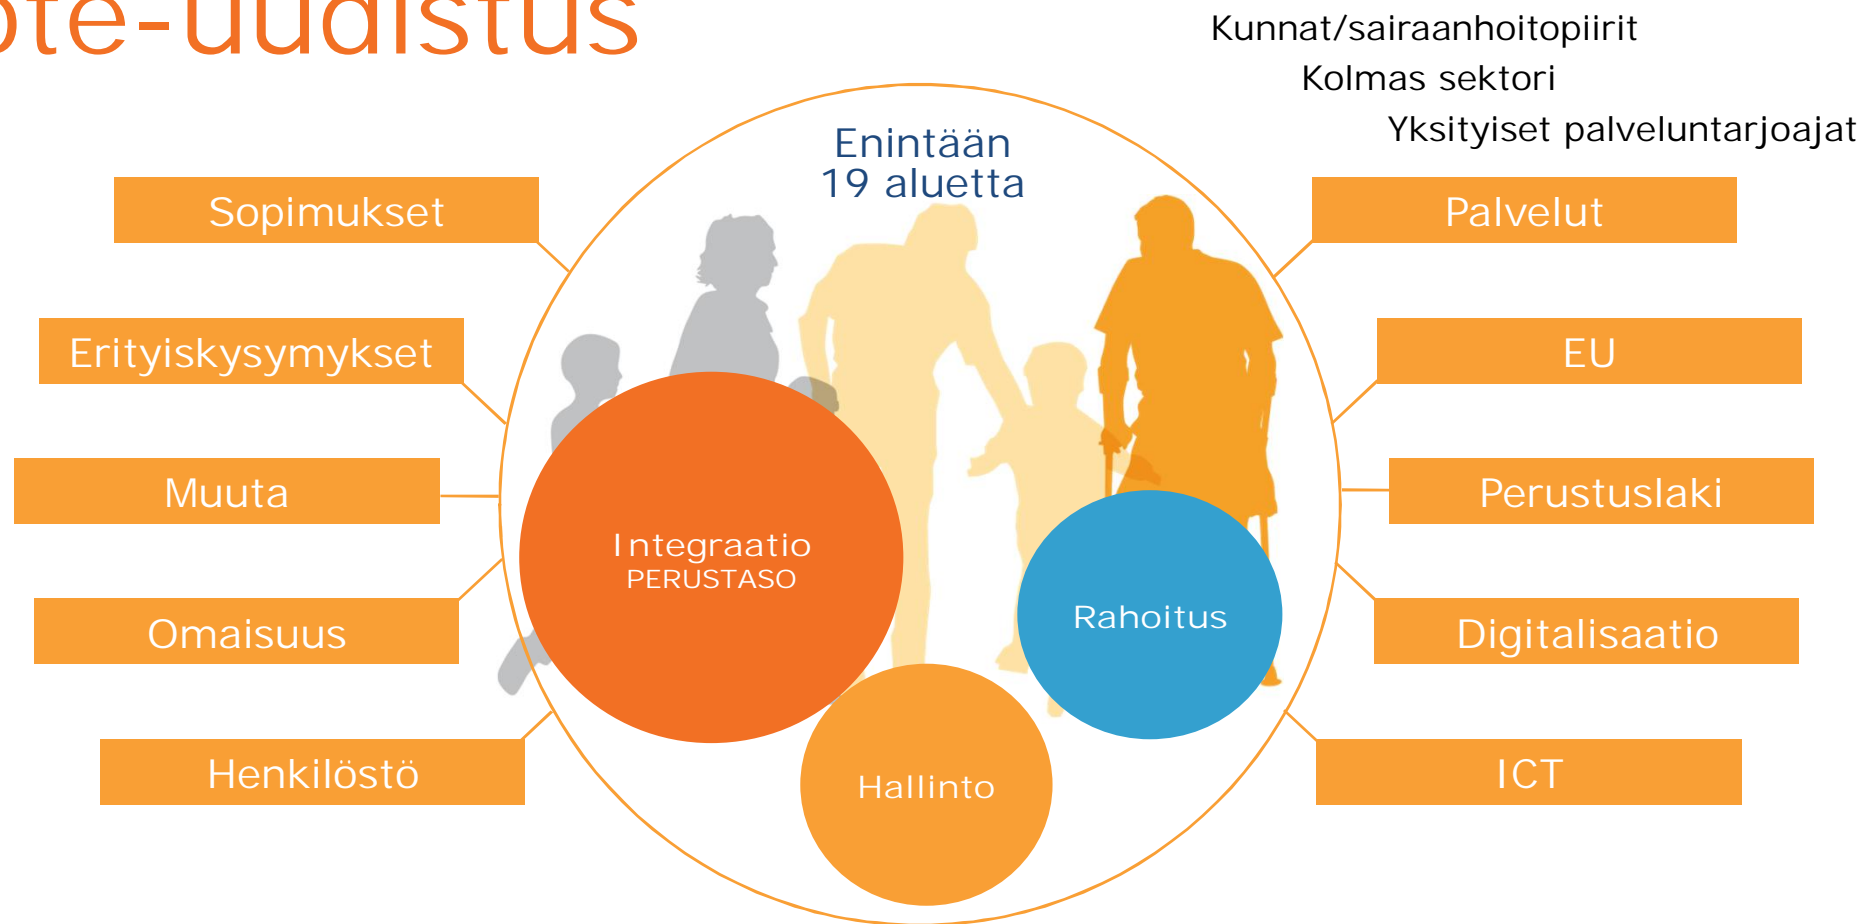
ote-uudistus

Kunnat/sairaanhoitopiirit
Kolmas sektori
Yksityiset palveluntarjoajat

Enintään
19 aluetta

Sopimukset

Erityiskysymykset

Muuta

Omaisuus

Henkilöstö

Palvelut

EU

Perustuslaki

Digitalisaatio

ICT

Integraatio
PERUSTASO

Rahoitus

Hallinto